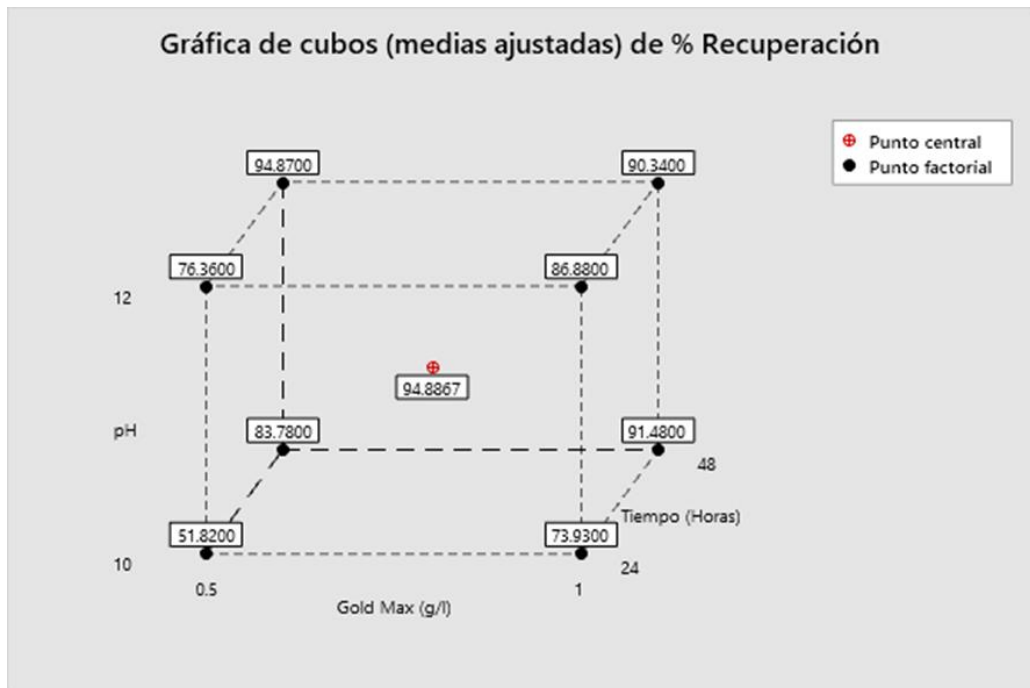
Gráfica de cubos (medias ajustadas) de % Recuperación

Punto central
Punto factorial

94.8700
90.3400
76.3600
86.8800
12
94.8867
pH
83.7800
91.4800
48
Tiempo (Horas)
51.8200
73.9300
10
24
0.5
1
Gold Max (g/l)